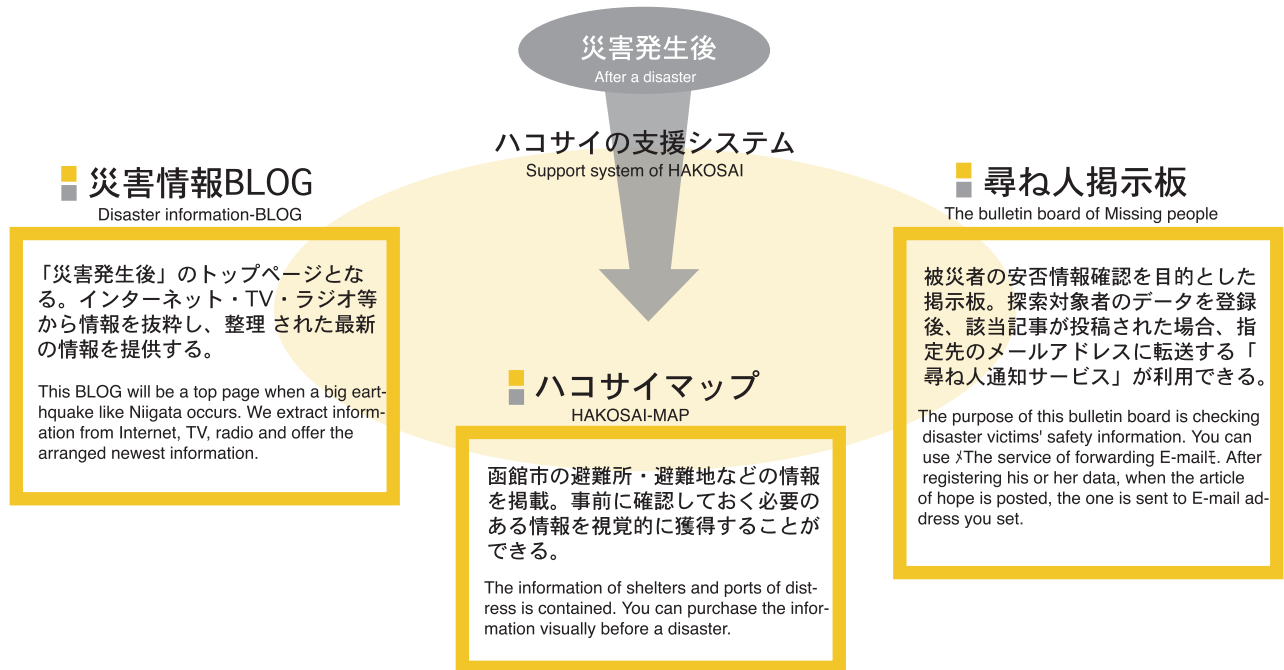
災害発生後
After a disaster

ハコサイの支援システム
Support system of HAKOSAI

災害情報BLOG
Disaster information-BLOG

「災害発生後」のトップページとなる。インターネット・TV・ラジオ等から情報を抜粋し、整理 された最新の情報を提供する。

This BLOG will be a top page when a big earthquake like Niigata occurs. We extract information from Internet, TV, radio and offer the arranged newest information.

ハコサイマップ
HAKOSAI-MAP

函館市の避難所・避難地などの情報を掲載。事前に確認しておく必要のある情報を視覚的に獲得することができる。

The information of shelters and ports of distress is contained. You can purchase the information visually before a disaster.

尋ね人掲示板
The bulletin board of Missing people

被災者の安否情報確認を目的とした掲示板。探索対象者のデータを登録後、該当記事が投稿された場合、指定先のメールアドレスに転送する「尋ね人通知サービス」が利用できる。

The purpose of this bulletin board is checking disaster victims' safety information. You can use ﾒThe service of forwarding E-mailﾓ. After registering his or her data, when the article of hope is posted, the one is sent to E-mail address you set.